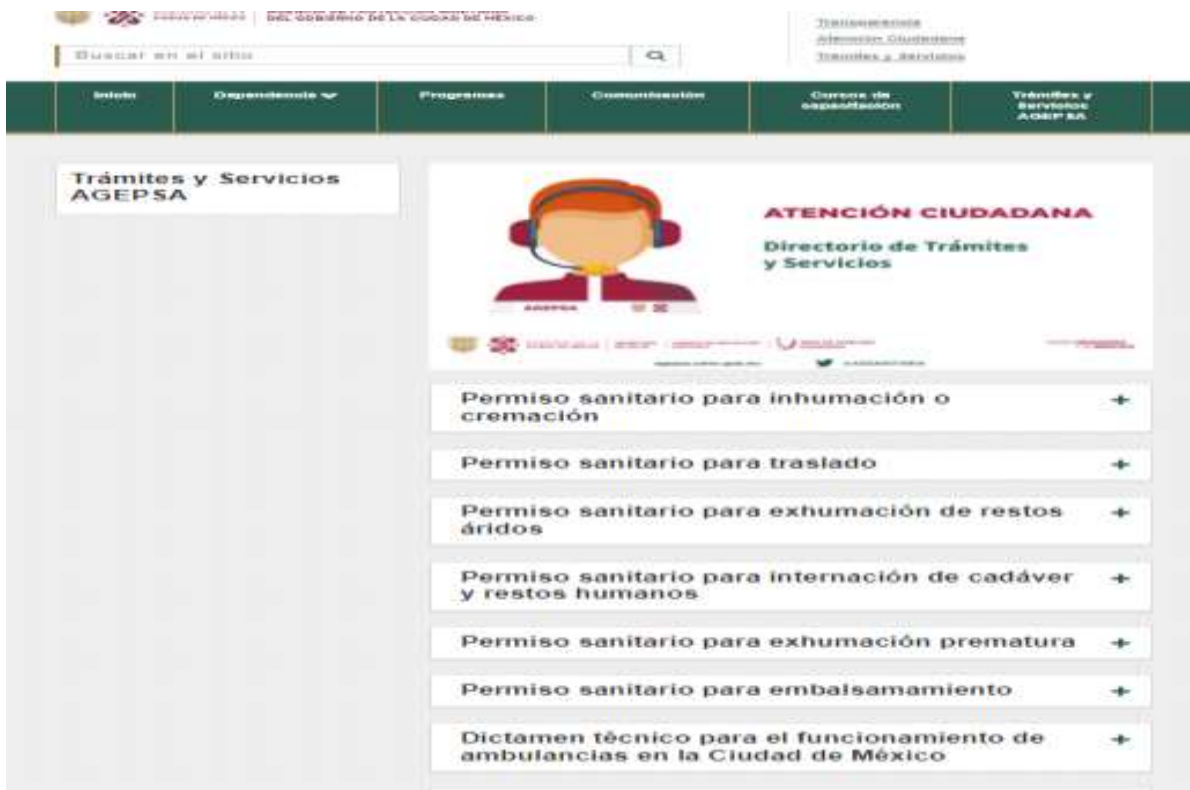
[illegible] | DEL GOBIERNO DE LA CIUDAD DE MÉXICO

Buscar en el sitio

Transparencia
Atención Ciudadana
Trámites y Servicios

Inicio | Dependencia | Programas | Comunicación | Cursos de capacitación | Trámites y Servicios AGEPSA

Trámites y Servicios AGEPSA

ATENCIÓN CIUDADANA

Directorio de Trámites y Servicios

AGEPSA

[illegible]

Permiso sanitario para inhumación o cremación +

Permiso sanitario para traslado +

Permiso sanitario para exhumación de restos áridos +

Permiso sanitario para internación de cadáver y restos humanos +

Permiso sanitario para exhumación prematura +

Permiso sanitario para embalsamamiento +

Dictamen técnico para el funcionamiento de ambulancias en la Ciudad de México +